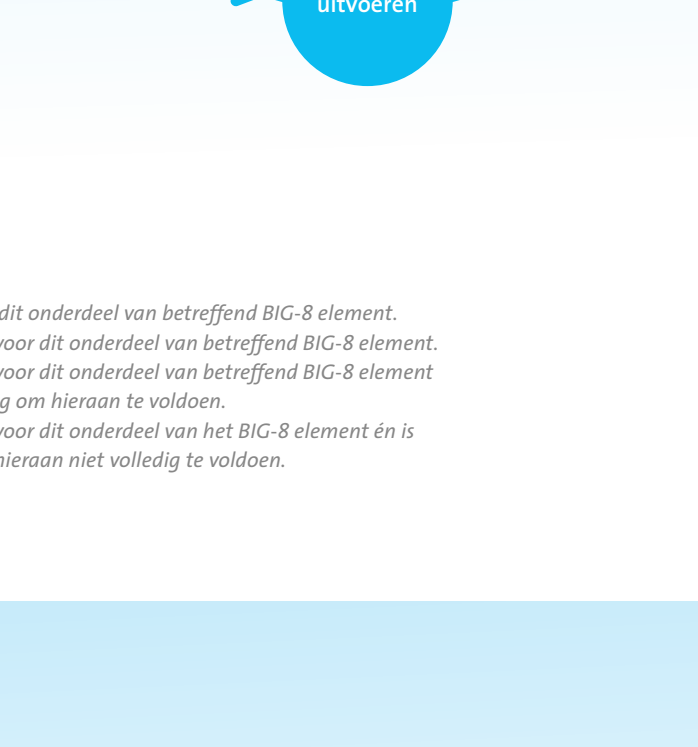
uitvoeren

dit onderdeel van betreffend BIG-8 element.
voor dit onderdeel van betreffend BIG-8 element.
voor dit onderdeel van betreffend BIG-8 element
g om hieraan te voldoen.
voor dit onderdeel van het BIG-8 element én is
hieraan niet volledig te voldoen.